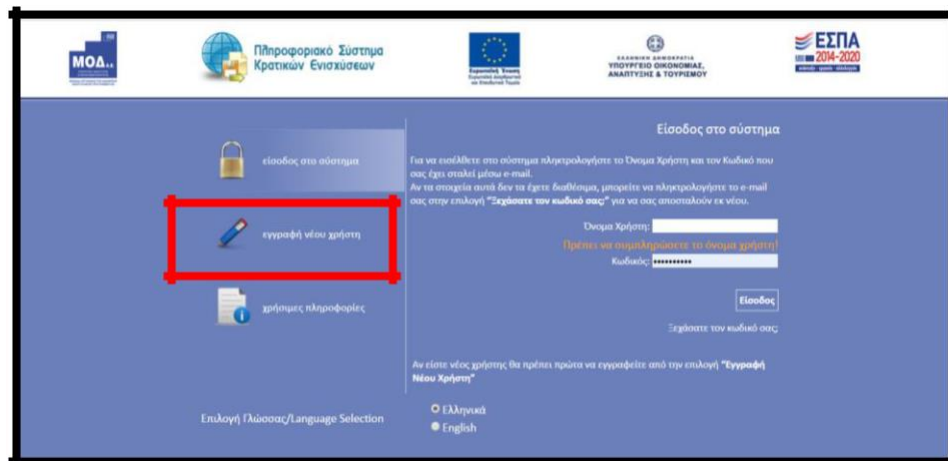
ΜΟΔ

Πληροφοριακό Σύστημα Κρατικών Ενισχύσεων

Ευρωπαϊκή Ένωση

ΕΛΛΗΝΙΚΗ ΔΗΜΟΚΡΑΤΙΑ
ΥΠΟΥΡΓΕΙΟ ΟΙΚΟΝΟΜΙΑΣ, ΑΝΑΠΤΥΞΗΣ & ΤΟΥΡΙΣΜΟΥ

ΕΣΠΑ 2014-2020

είσοδος στο σύστημα

εγγραφή νέου χρήστη

χρήσιμες πληροφορίες

Είσοδος στο σύστημα

Για να εισέλθετε στο σύστημα πληκτρολογήστε το Όνομα Χρήστη και τον Κωδικό που σας έχει σταλεί μέσω e-mail.
Αν τα στοιχεία αυτά δεν τα έχετε διαθέσιμα, μπορείτε να πληκτρολογήστε το e-mail σας στην επιλογή "Ξεχάσατε τον κωδικό σας;" για να σας αποσταλούν εκ νέου.

Όνομα Χρήστη:
Πρέπει να συμπληρώσετε το όνομα χρήστη!
Κωδικός: ••••••••••

Είσοδος

Ξεχάσατε τον κωδικό σας;

Αν είστε νέος χρήστης θα πρέπει πρώτα να εγγραφείτε από την επιλογή "Εγγραφή Νέου Χρήστη"

Επιλογή Γλώσσας/Language Selection

Ελληνικά
English